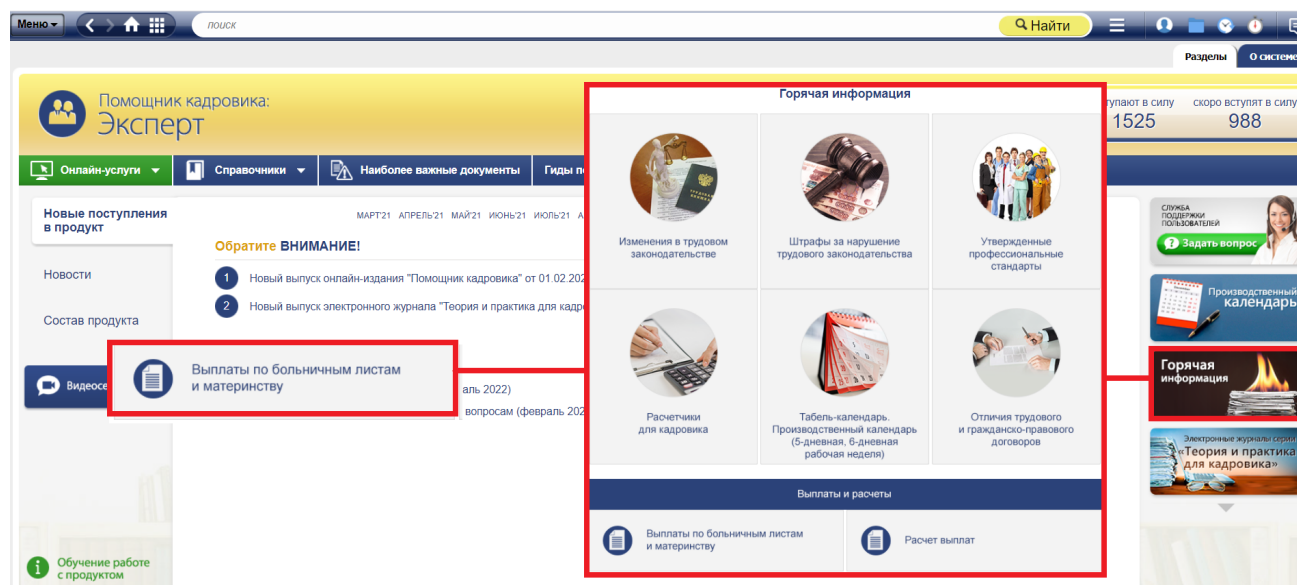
Меню
поиск
Найти
Разделы
О системе

Помощник кадровика:
Эксперт

ступают в силу
1525
скоро вступят в силу
988

Онлайн-услуги
Справочники
Наиболее важные документы
Гиды по

Новые поступления в продукт
Новости
Состав продукта
Видеосе

МАРТ'21 АПРЕЛЬ'21 МАЙ'21 ИЮНЬ'21 ИЮЛЬ'21 А

Обратите ВНИМАНИЕ!

1 Новый выпуск онлайн-издания "Помощник кадровика" от 01.02.202
2 Новый выпуск электронного журнала "Теория и практика для кадро

аль 2022)
вопросам (февраль 202

Выплаты по больничным листам и материнству

Горячая информация

Изменения в трудовом законодательстве
Штрафы за нарушение трудового законодательства
Утвержденные профессиональные стандарты
Расчетчики для кадровика
Табель-календарь. Производственный календарь (5-дневная, 6-дневная рабочая неделя)
Отличия трудового и гражданско-правового договоров

Выплаты и расчеты

Выплаты по больничным листам и материнству
Расчет выплат

СЛУЖБА ПОДДЕРЖКИ ПОЛЬЗОВАТЕЛЕЙ
Задать вопрос
Производственный календарь
Горячая информация
Электронные журналы серии «Теория и практика для кадровика»

Обучение работе с продуктом